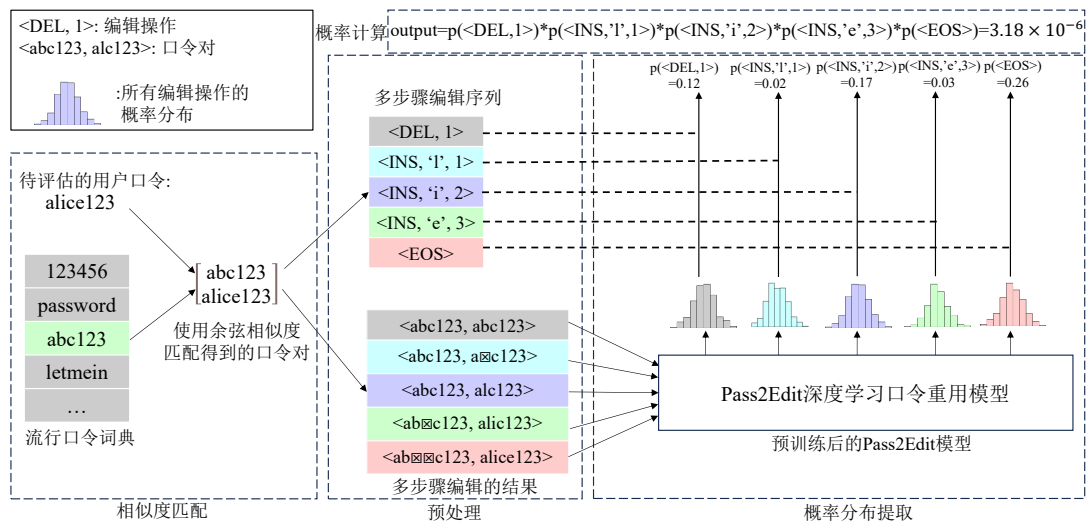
<DEL, 1>: 编辑操作
<abc123, alc123>: 口令对
:所有编辑操作的概率分布

概率计算 output=p(<DEL,1>)*p(<INS,'l',1>)*p(<INS,'i',2>)*p(<INS,'e',3>)*p(<EOS>)=$3.18 \times 10^{-6}$

待评估的用户口令:
alice123

123456
password
abc123
letmein
…
流行口令词典

abc123
alice123

使用余弦相似度匹配得到的口令对

多步骤编辑序列
<DEL, 1>
<INS, 'l', 1>
<INS, 'i', 2>
<INS, 'e', 3>
<EOS>

<abc123, abc123>
<abc123, a⊠c123>
<abc123, alc123>
<ab⊠c123, alic123>
<ab⊠⊠c123, alice123>
多步骤编辑的结果

p(<DEL,1>) =0.12
p(<INS,'l',1>) =0.02
p(<INS,'i',2>) =0.17
p(<INS,'e',3>) =0.03
p(<EOS>) =0.26

Pass2Edit深度学习口令重用模型
预训练后的Pass2Edit模型

相似度匹配
预处理
概率分布提取